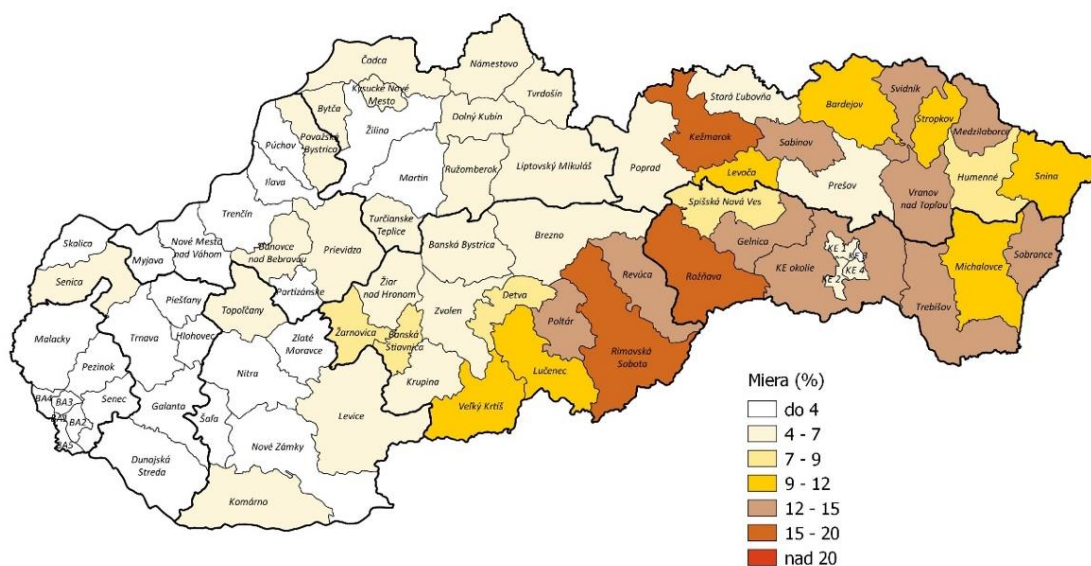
Čadca
Námestovo
Kysucké Nové Mesto
Bytča
Tvrdošín
Stará Ľubovňa
Bardejov
Svidník
Považská Bystrica
Žilina
Dolný Kubín
Kežmarok
Sabinov
Stropkov
Medzilaborce
Púchov
Ružomberok
Liptovský Mikuláš
Poprad
Levoča
Prešov
Humenné
Snina
Ilava
Martin
Vranov nad Topľou
Trenčín
Turčianske Teplice
Spišská Nová Ves
Skalica
Myjava
Nové Mesto nad Váhom
Bánovce nad Bebravou
Prievidza
Banská Bystrica
Brezno
Gelnica
KE 1
KE 3
KE 4
KE 2
KE okolie
Sobrance
Senica
Partizánske
Žiar nad Hronom
Revúca
Rožňava
Michalovce
Piešťany
Topoľčany
Detva
Malacky
Trnava
Hlohovec
Zlaté Moravce
Žarnovica
Banská Štiavnica
Zvolen
Poltár
Trebišov
Pezinok
Nitra
Krupina
Lučenec
Rimavská Sobota
BA4
BA3
BA1
BA2
BA5
Senec
Galanta
Šaľa
Levice
Veľký Krtíš
Nové Zámky
Dunajská Streda
Komárno
Miera (%)
do 4
4 - 7
7 - 9
9 - 12
12 - 15
15 - 20
nad 20